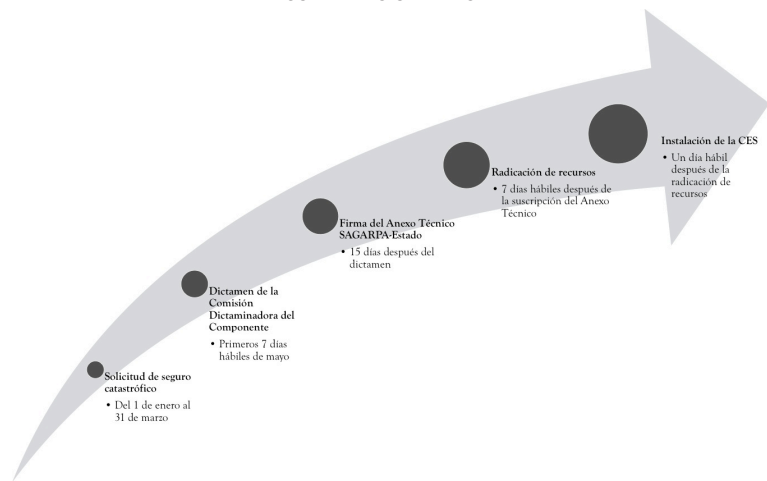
Solicitud de seguro catastrófico

• Del 1 de enero al 31 de marzo

Dictamen de la Comisión Dictaminadora del Componente

• Primeros 7 días hábiles de mayo

Firma del Anexo Técnico SAGARPA-Estado

• 15 días después del dictamen

Radicación de recursos

• 7 días hábiles después de la suscripción del Anexo Técnico

Instalación de la CES

• Un día hábil después de la radicación de recursos